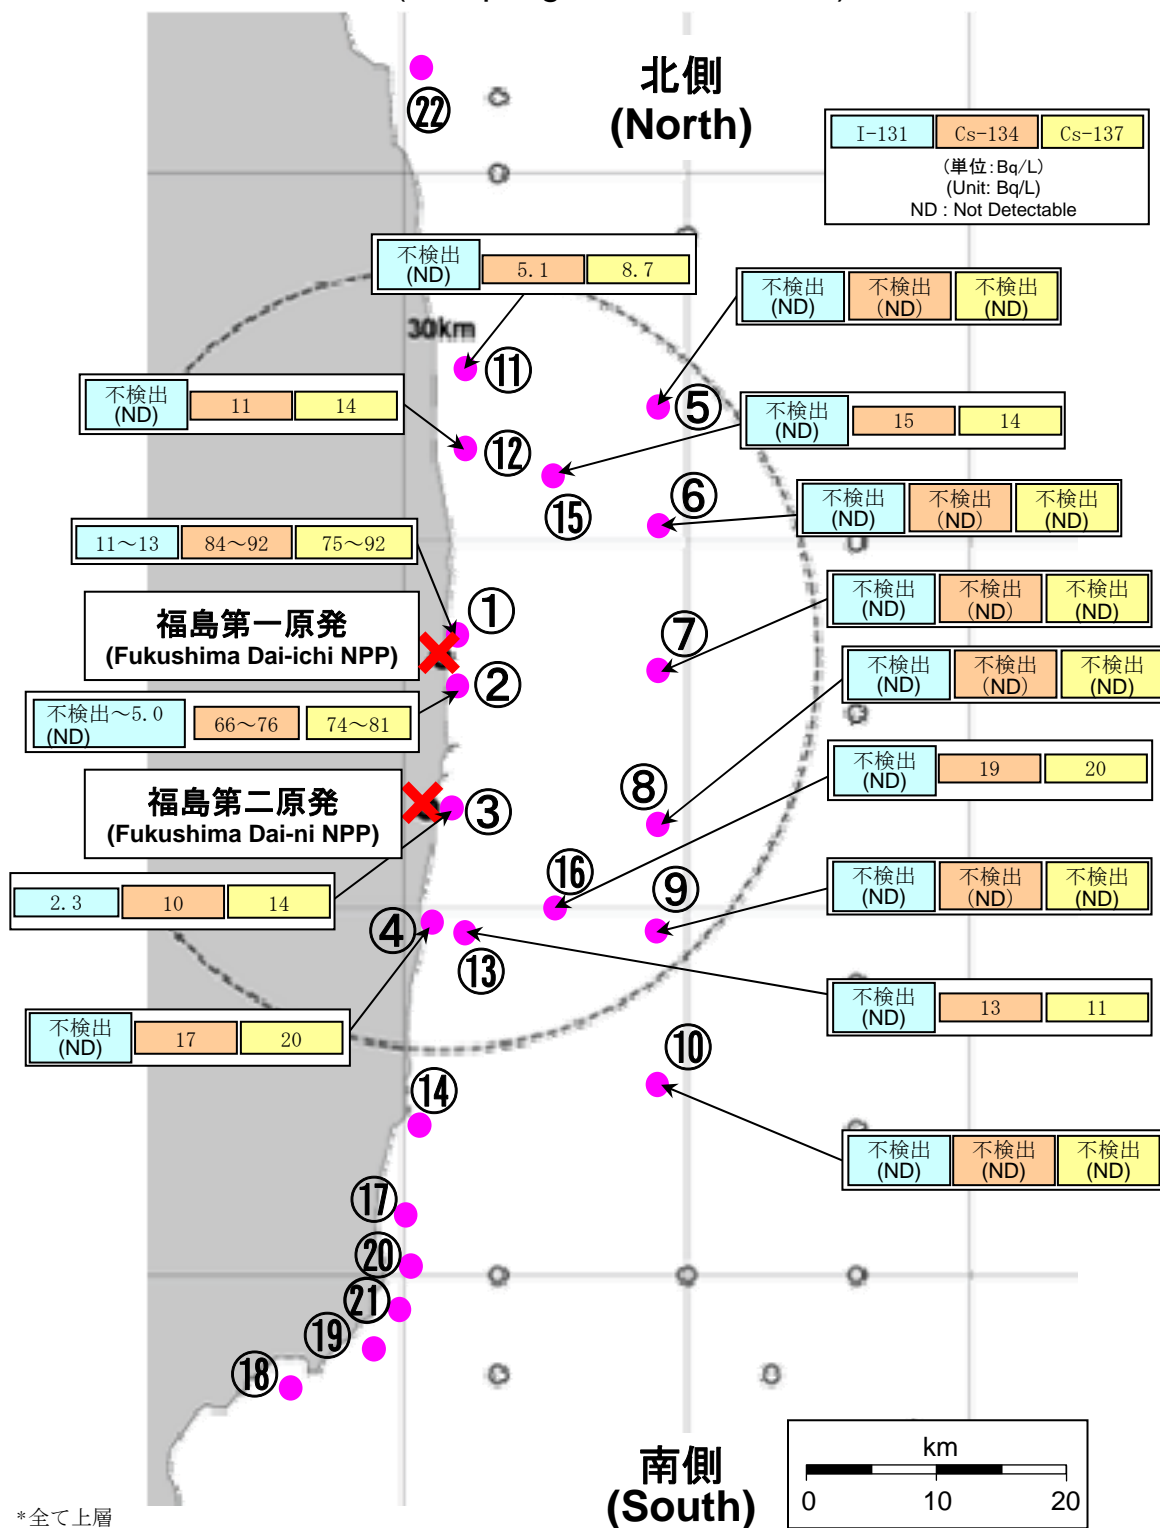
北側
(North)

| I-131 | Cs-134 | Cs-137 |
|---|---|---|

(単位:Bq/L)
(Unit: Bq/L)
ND : Not Detectable

㉒

| 不検出 (ND) | 5.1 | 8.7 |
|---|---|---|

30km

⑪

| 不検出 (ND) | 不検出 (ND) | 不検出 (ND) |
|---|---|---|

⑤

| 不検出 (ND) | 11 | 14 |
|---|---|---|

⑫

| 不検出 (ND) | 15 | 14 |
|---|---|---|

⑮

⑥

| 不検出 (ND) | 不検出 (ND) | 不検出 (ND) |
|---|---|---|

| 11～13 | 84～92 | 75～92 |
|---|---|---|

①

福島第一原発
(Fukushima Dai-ichi NPP)

⑦

| 不検出 (ND) | 不検出 (ND) | 不検出 (ND) |
|---|---|---|

②

| 不検出～5.0 (ND) | 66～76 | 74～81 |
|---|---|---|

| 不検出 (ND) | 不検出 (ND) | 不検出 (ND) |
|---|---|---|

| 不検出 (ND) | 19 | 20 |
|---|---|---|

福島第二原発
(Fukushima Dai-ni NPP)

③

⑧

⑯

⑨

| 2.3 | 10 | 14 |
|---|---|---|

| 不検出 (ND) | 不検出 (ND) | 不検出 (ND) |
|---|---|---|

④

⑬

| 不検出 (ND) | 13 | 11 |
|---|---|---|

| 不検出 (ND) | 17 | 20 |
|---|---|---|

⑩

⑭

| 不検出 (ND) | 不検出 (ND) | 不検出 (ND) |
|---|---|---|

⑰

⑳

㉑

⑲

⑱

南側
(South)

km
0 10 20

＊全て上層